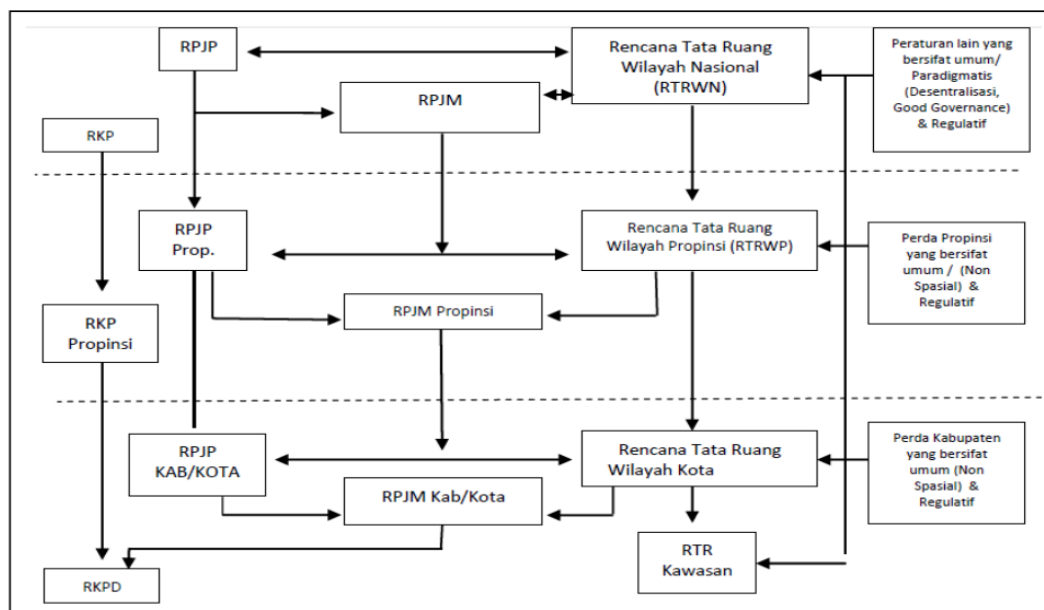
RPJP

Rencana Tata Ruang Wilayah Nasional (RTRWN)

Peraturan lain yang bersifat umum/ Paradigmatis (Desentralisasi, Good Governance) & Regulatif

RPJM

RKP

RPJP Prop.

Rencana Tata Ruang Wilayah Propinsi (RTRWP)

Perda Propinsi yang bersifat umum / (Non Spasial) & Regulatif

RKP Propinsi

RPJM Propinsi

RPJP KAB/KOTA

Rencana Tata Ruang Wilayah Kota

Perda Kabupaten yang bersifat umum (Non Spasial) & Regulatif

RPJM Kab/Kota

RTR Kawasan

RKPD